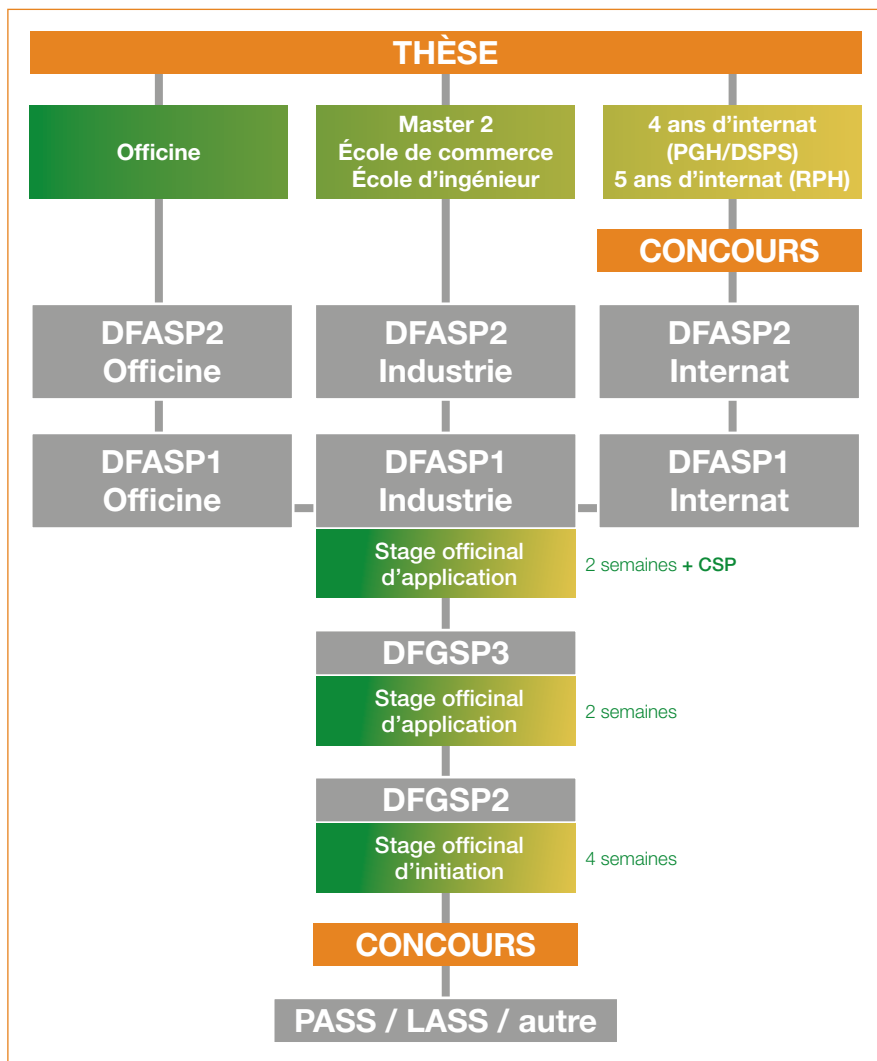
THÈSE

Officine

Master 2
École de commerce
École d'ingénieur

4 ans d'internat
(PGH/DSPS)
5 ans d'internat (RPH)

CONCOURS

DFASP2
Officine

DFASP2
Industrie

DFASP2
Internat

DFASP1
Officine

DFASP1
Industrie

DFASP1
Internat

Stage officinal
d'application

2 semaines + CSP

DFGSP3

Stage officinal
d'application

2 semaines

DFGSP2

Stage officinal
d'initiation

4 semaines

CONCOURS

PASS / LASS / autre